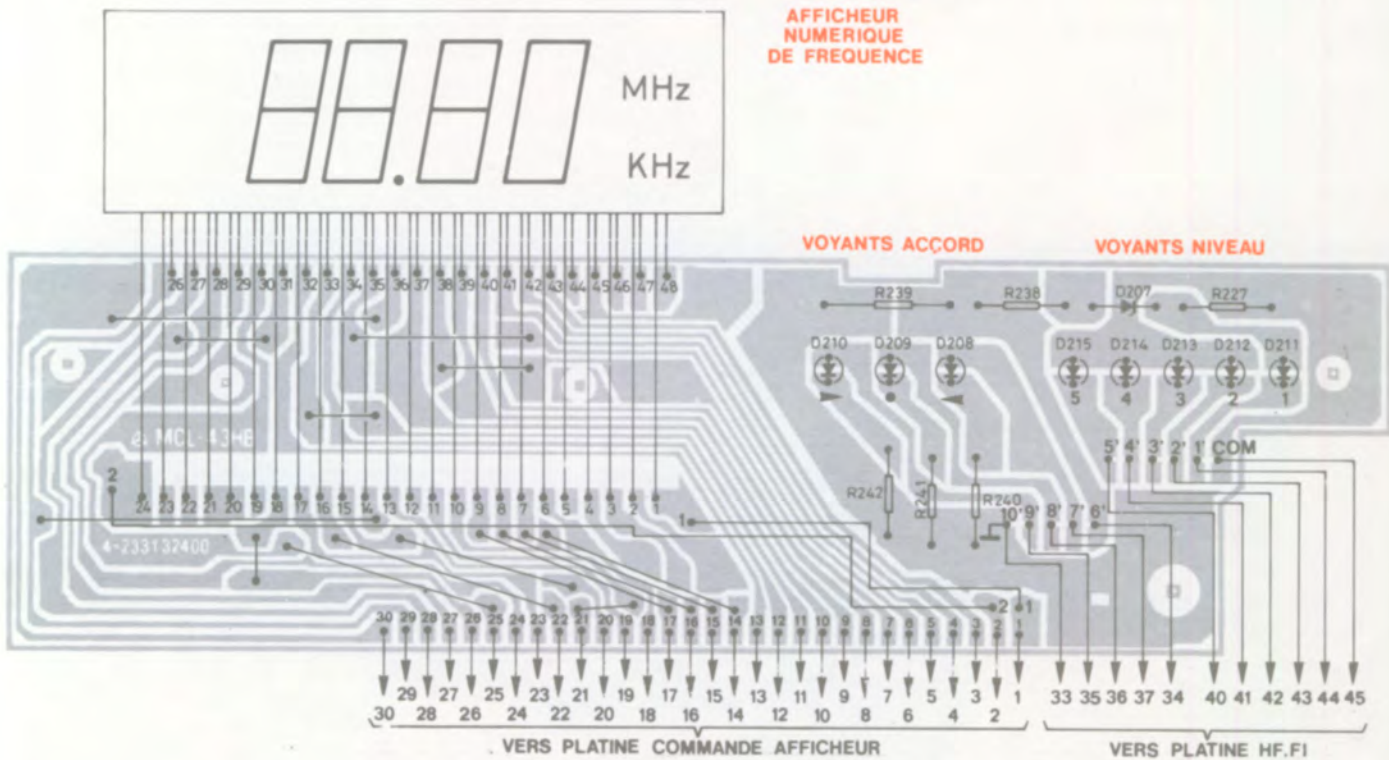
MHz

KHz

AFFICHEUR NUMERIQUE DE FREQUENCE

26 27 28 29 30 31 32 33 34 35 36 37 38 39 40 41 42 43 44 45 46 47 48

VOYANTS ACCORD

VOYANTS NIVEAU

R239 R238 D207 R227

D210 D209 D208

D215 D214 D213 D212 D211

5 4 3 2 1

5' 4' 3' 2' 1' COM

MCL-43HB

2

24 23 22 21 20 19 18 17 16 15 14 13 12 11 10 9 8 7 6 5 4 3 2 1

R242 R241 R240

10' 9' 8' 7' 6'

1

4-233132400

2 1

30 29 28 27 26 25 24 23 22 21 20 19 18 17 16 15 14 13 12 11 10 9 8 7 6 5 4 3 2 1

29 27 25 23 21 19 17 15 13 11 9 7 5 3 1

30 28 26 24 22 20 18 16 14 12 10 8 6 4 2

33 35 36 37 34 40 41 42 43 44 45

VERS PLATINE COMMANDE AFFICHEUR

VERS PLATINE HF.FI